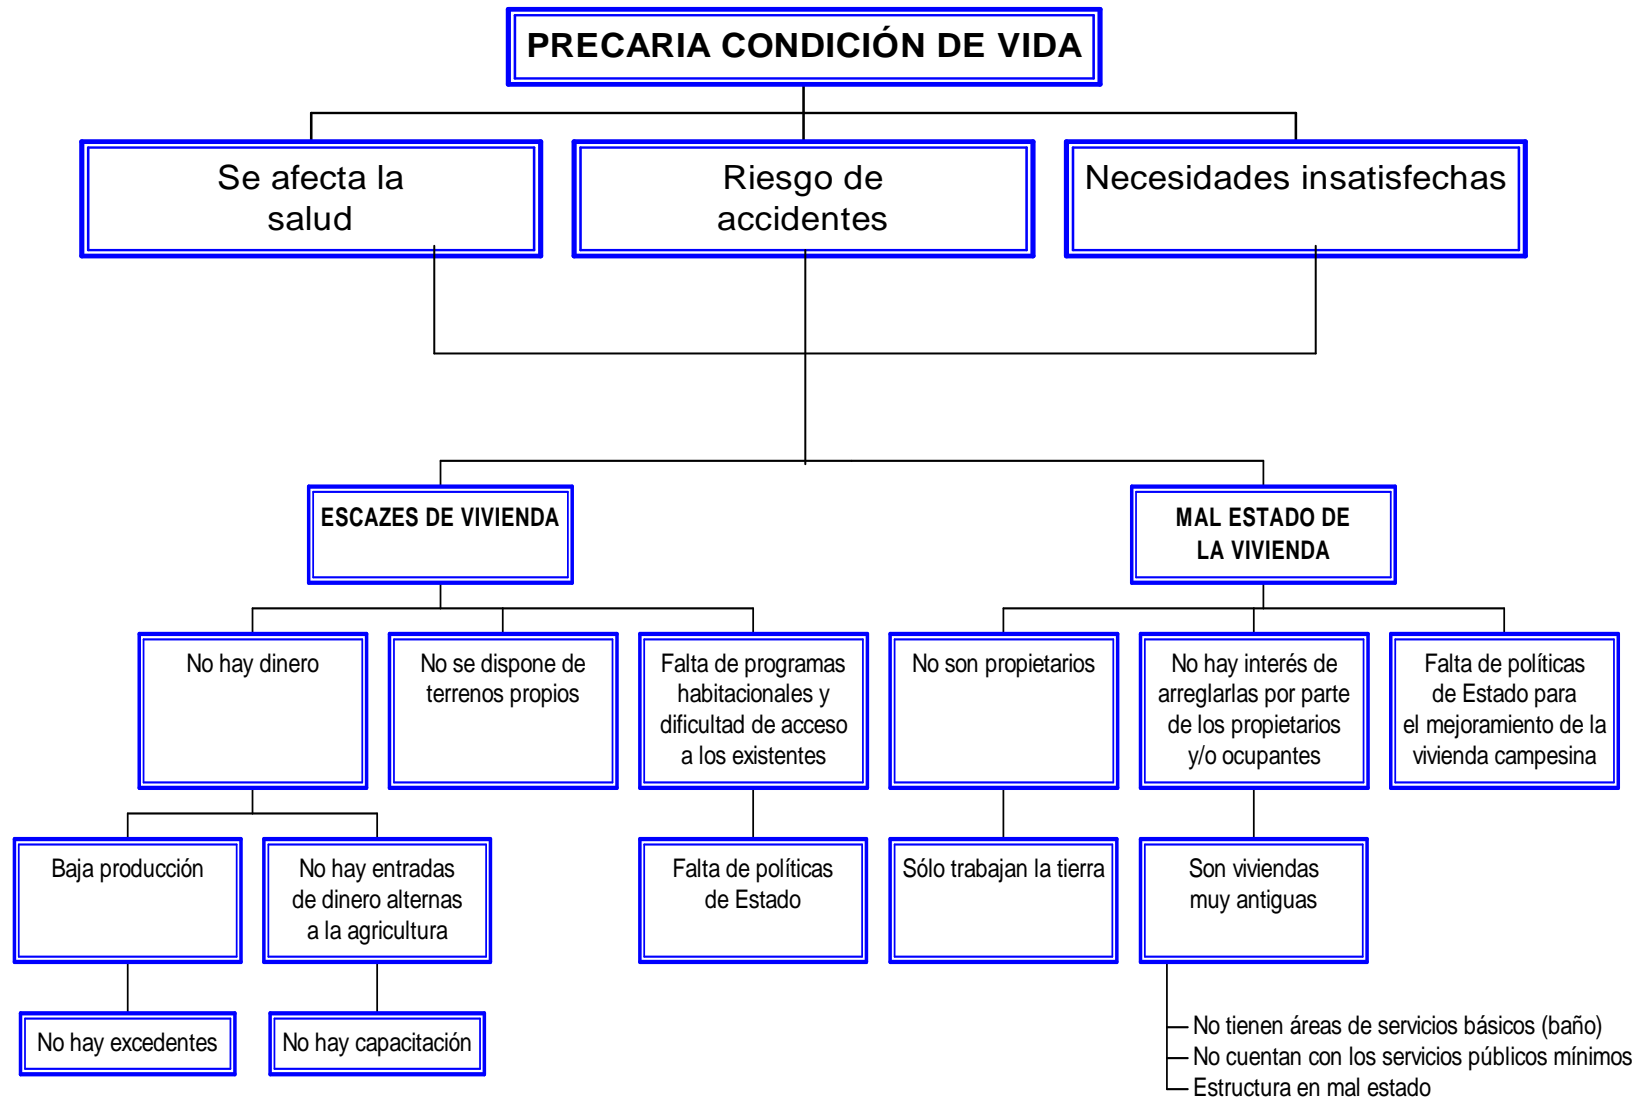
PRECARIA CONDICIÓN DE VIDA

Se afecta la salud

Riesgo de accidentes

Necesidades insatisfechas

ESCAZES DE VIVIENDA

MAL ESTADO DE LA VIVIENDA

No hay dinero

No se dispone de terrenos propios

Falta de programas habitacionales y dificultad de acceso a los existentes

No son propietarios

No hay interés de arreglarlas por parte de los propietarios y/o ocupantes

Falta de políticas de Estado para el mejoramiento de la vivienda campesina

Baja producción

No hay entradas de dinero alternas a la agricultura

Falta de políticas de Estado

Sólo trabajan la tierra

Son viviendas muy antiguas

No hay excedentes

No hay capacitación

No tienen áreas de servicios básicos (baño)
No cuentan con los servicios públicos mínimos
Estructura en mal estado